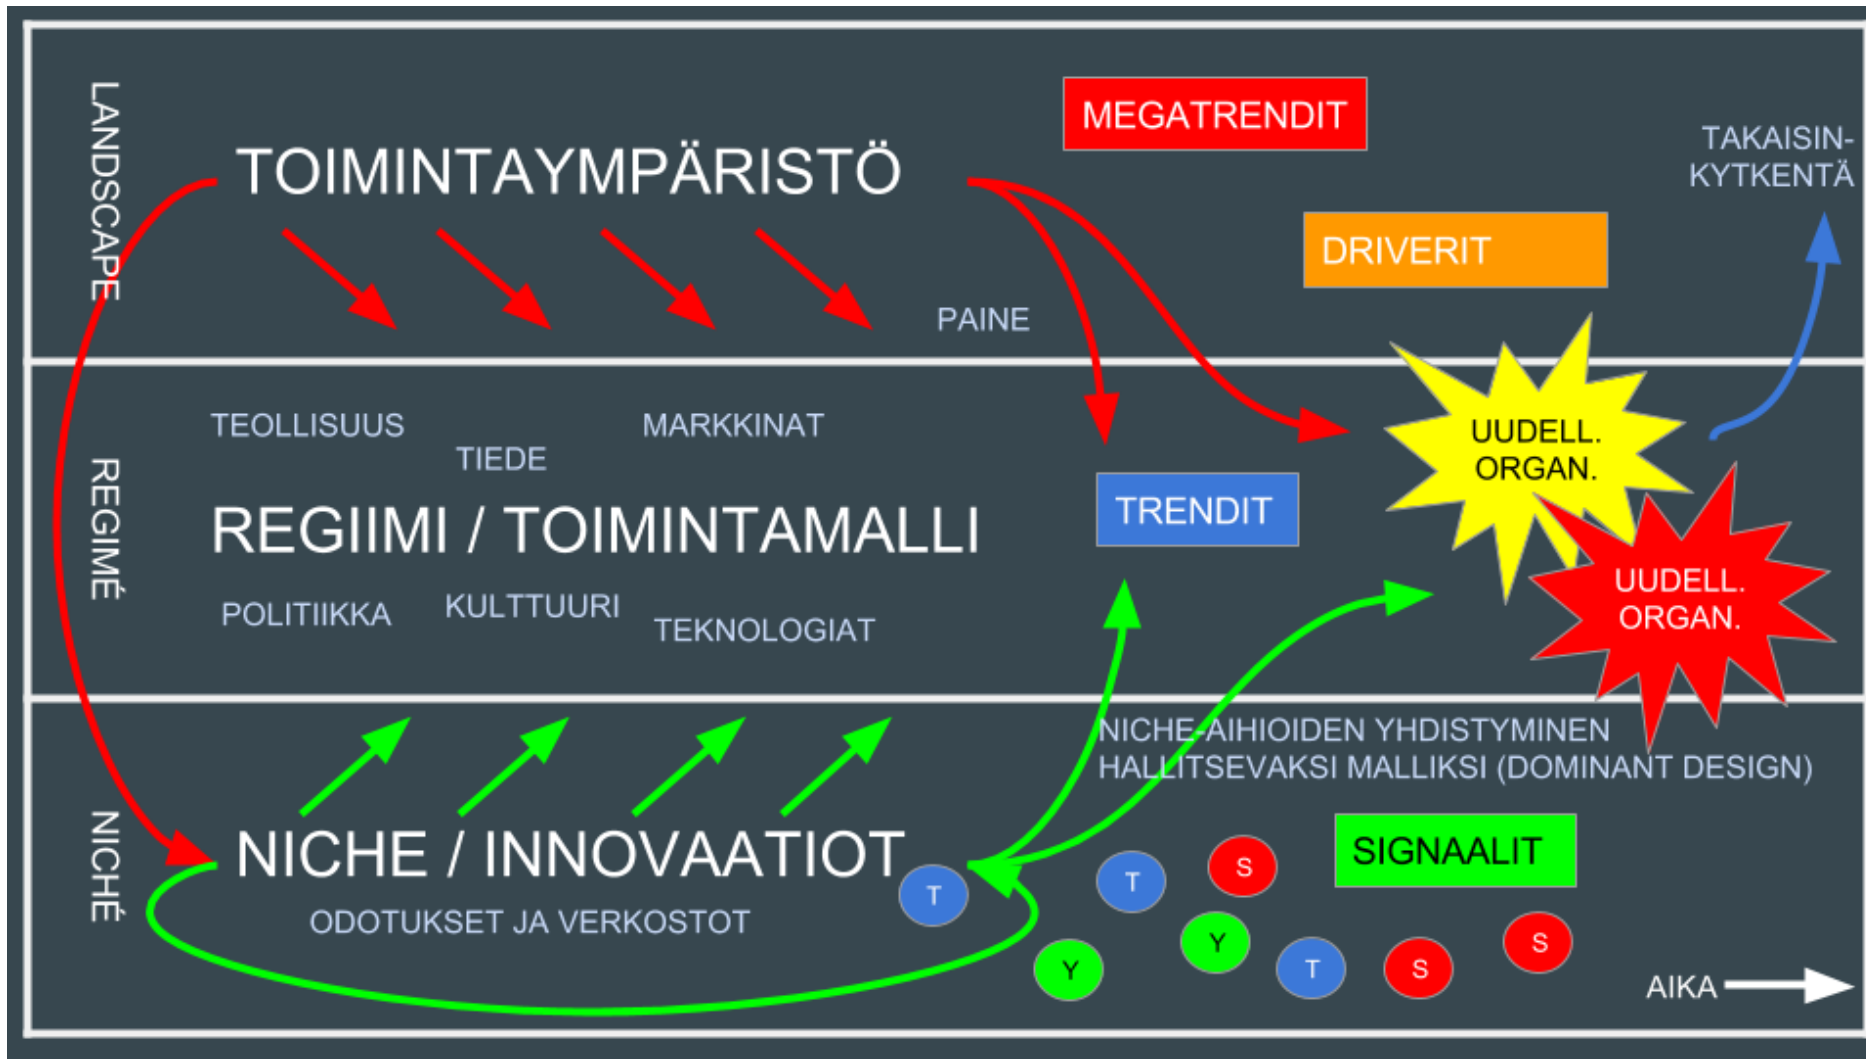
LANDSCAPE

TOIMINTAYMPÄRISTÖ

MEGATRENDIT

TAKAISIN-KYTKENTÄ

DRIVERIT

PAINE

REGIMÉ

TEOLLISUUS

TIEDE

MARKKINAT

UUDELL. ORGAN.

REGIIMI / TOIMINTAMALLI

TRENDIT

UUDELL. ORGAN.

POLITIIKKA

KULTTUURI

TEKNOLOGIAT

NICHÉ

NICHE-AIHIOIDEN YHDISTYMINEN HALLITSEVAKSI MALLIKSI (DOMINANT DESIGN)

NICHE / INNOVAATIOT

SIGNAALIT

ODOTUKSET JA VERKOSTOT

T

T

S

Y

Y

T

S

S

AIKA